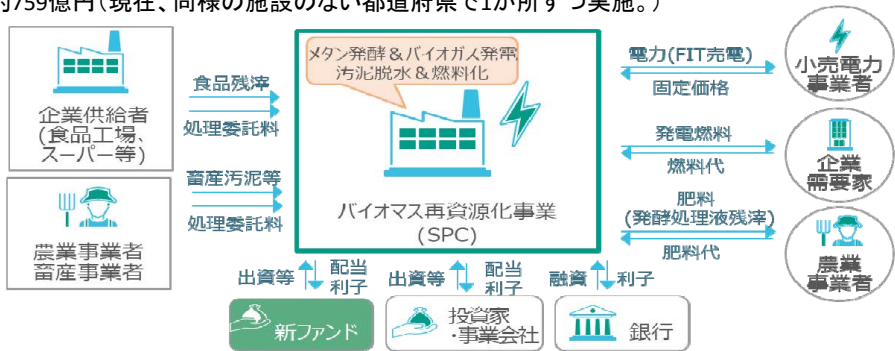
約759億円（現在、同様の施設のない都道府県で1か所ずつ実施。）

企業供給者
(食品工場、
スーパー等)

食品残滓

処理委託料

畜産汚泥等

処理委託料

農業事業者
畜産事業者

メタン発酵＆バイオガス発電
汚泥脱水＆燃料化

バイオマス再資源化事業
(SPC)

電力(FIT売電)

固定価格

発電燃料

燃料代

肥料
(発酵処理液残滓)

肥料代

小売電力
事業者

企業
需要家

農業
事業者

出資等

配当
利子

出資等

配当
利子

融資

利子

新ファンド

投資家
・事業会社

銀行